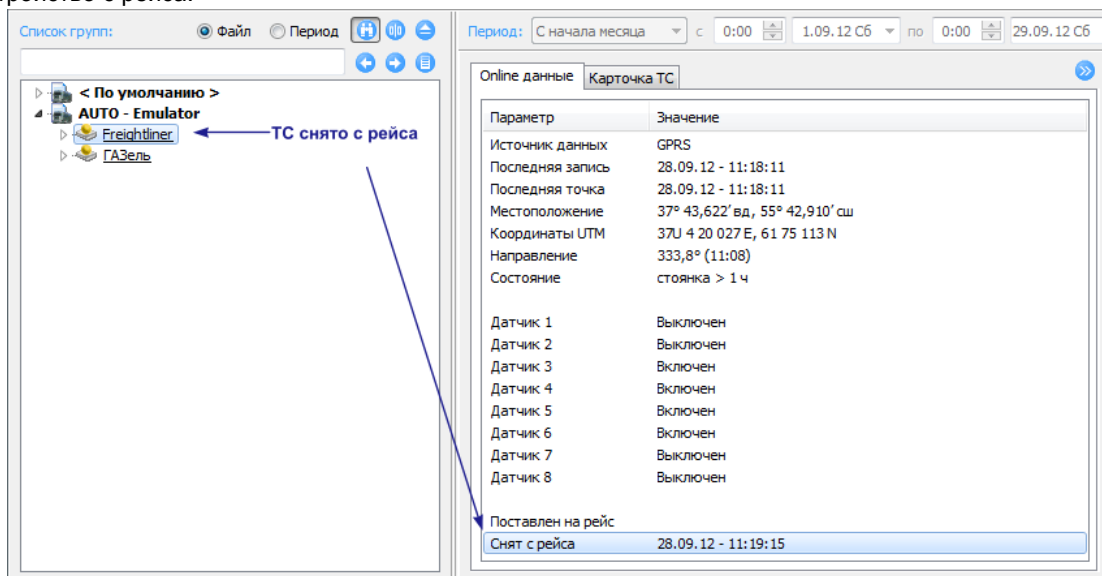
Список групп: Файл Период

< По умолчанию >
AUTO - Emulator
Freightliner
ГАЗель

ТС снято с рейса

Период: С начала месяца с 0:00 1.09.12 Сб по 0:00 29.09.12 Сб

Online данные | Карточка ТС

| Параметр | Значение |
|---|---|
| Источник данных | GPRS |
| Последняя запись | 28.09.12 - 11:18:11 |
| Последняя точка | 28.09.12 - 11:18:11 |
| Местоположение | 37° 43,622′ вд, 55° 42,910′ сш |
| Координаты UTM | 37U 4 20 027 E, 61 75 113 N |
| Направление | 333,8° (11:08) |
| Состояние | стоянка > 1 ч |
| Датчик 1 | Выключен |
| Датчик 2 | Выключен |
| Датчик 3 | Включен |
| Датчик 4 | Включен |
| Датчик 5 | Включен |
| Датчик 6 | Включен |
| Датчик 7 | Выключен |
| Датчик 8 | Выключен |
| Поставлен на рейс | |
| Снят с рейса | 28.09.12 - 11:19:15 |